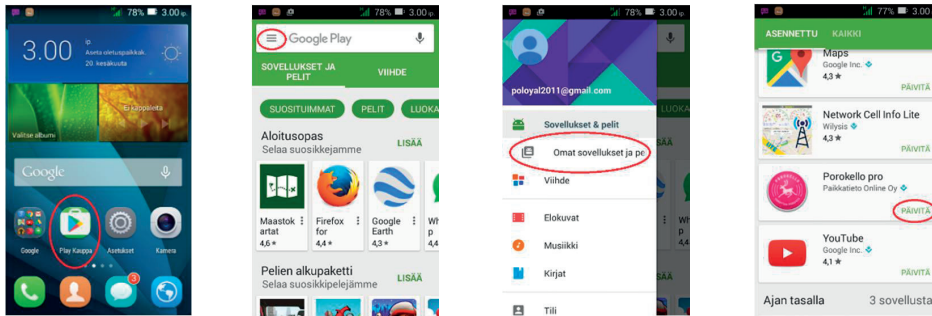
78% 3.00 ip

3.00 ip.
Aseta oletuspaikkak.
20. kesäkuuta

Ei kappaleita

Valitse albumi

Google

Google Play Kauppa Asetukset Kamera

3

78% 3.00 ip

Google Play

SOVELLUKSET JA PELIT VIIHDE

SUOSITUIMMAT PELIT LUOKA

Aloitusopas
Selaa suosikkejamme LISÄÄ

Maastokartat 4,6 ★
Firefox for 4,4 ★
Google Earth 4,3 ★
Wh 4,4

Pelien alkupaketti
Selaa suosikkipelejämme LISÄÄ

78% 3.00 ip

poloyal2011@gmail.com

LUOKA

Sovellukset & pelit
Omat sovellukset ja pe
Viihde
Elokuvat
Musiikki
Kirjat
Tili

77% 3.00

ASENNETTU KAIKKI

Maps
Google Inc.
4,3 ★
PÄIVITÄ

Network Cell Info Lite
Wilysis
4,3 ★
PÄIVITÄ

Porokello pro
Paikkatieto Online Oy
PÄIVITÄ

YouTube
Google Inc.
4,1 ★
PÄIVITÄ

Ajan tasalla 3 sovellusta